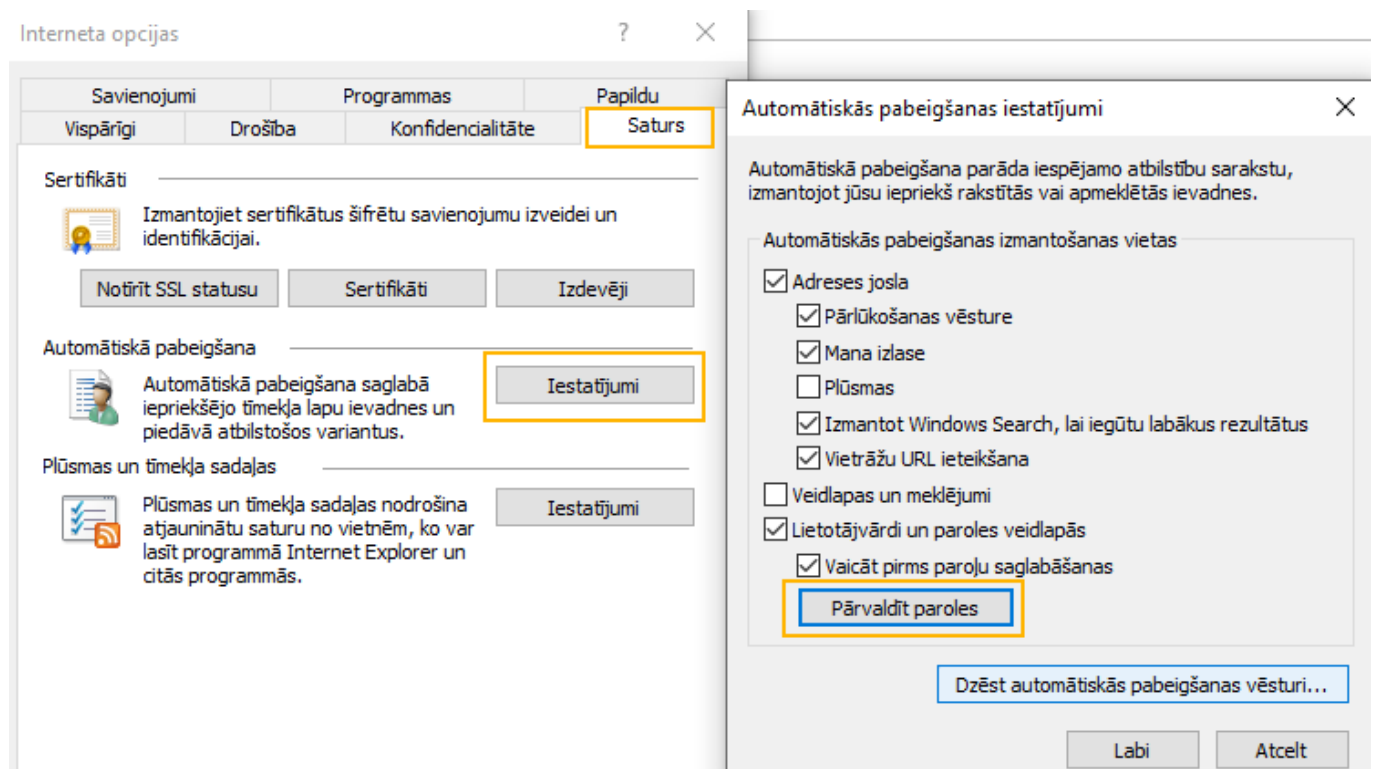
Interneta opcijas ? ×

Savienojumi
Programmas
Papildu
Vispārīgi
Drošība
Konfidencialitāte
Saturs

Sertifikāti

Izmantojiet sertifikātus šifrētu savienojumu izveidei un identifikācijai.

Notīrīt SSL statusu
Sertifikāti
Izdevēji

Automātiskā pabeigšana

Automātiskā pabeigšana saglabā iepriekšējo tīmekļa lapu ievadnes un piedāvā atbilstošos variantus.

Iestatījumi

Plūsmas un tīmekļa sadaļas

Plūsmas un tīmekļa sadaļas nodrošina atjauninātu saturu no vietnēm, ko var lasīt programmā Internet Explorer un citās programmās.

Iestatījumi

Automātiskās pabeigšanas iestatījumi ×

Automātiskā pabeigšana parāda iespējamo atbilstību sarakstu, izmantojot jūsu iepriekš rakstītās vai apmeklētās ievadnes.

Automātiskās pabeigšanas izmantošanas vietas

Adreses josla
Pārlūkošanas vēsture
Mana izlase
Plūsmas
Izmantot Windows Search, lai iegūtu labākus rezultātus
Vietrāžu URL ieteikšana
Veidlapas un meklējumi
Lietotājvārdi un paroles veidlapās
Vaicāt pirms paroļu saglabāšanas

Pārvaldīt paroles

Dzēst automātiskās pabeigšanas vēsturi...

Labi
Atcelt